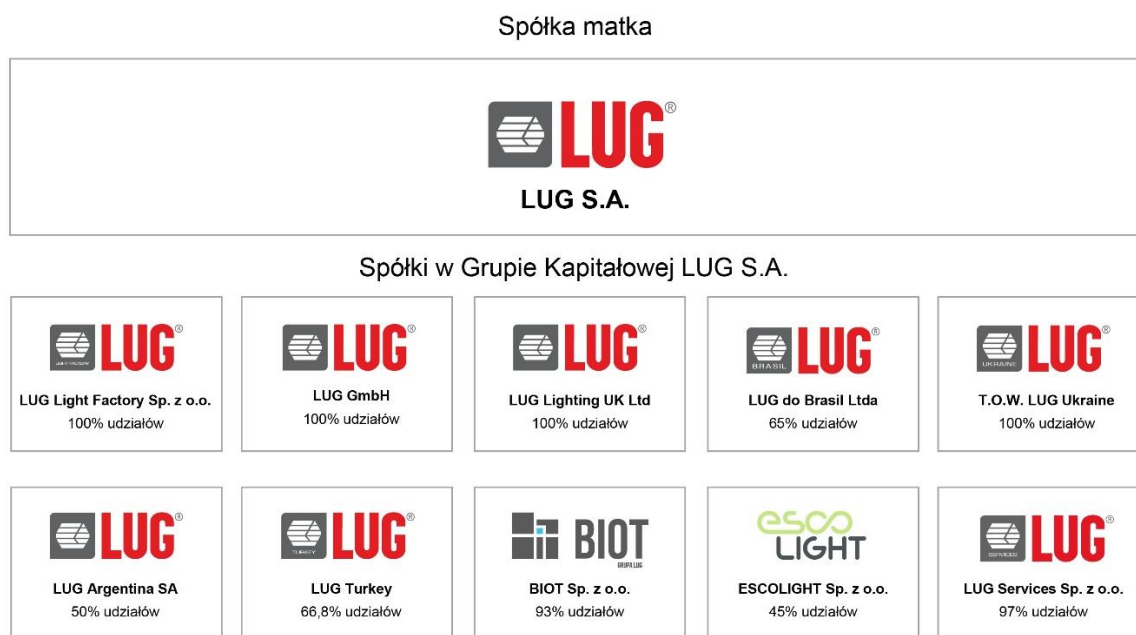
Spółka matka

LUG®

LUG S.A.

Spółki w Grupie Kapitałowej LUG S.A.

LUG®
LUG Light Factory Sp. z o.o.
100% udziałów

LUG®
LUG GmbH
100% udziałów

LUG®
LUG Lighting UK Ltd
100% udziałów

BRASIL LUG®
LUG do Brasil Ltda
65% udziałów

UKRAINE LUG®
T.O.W. LUG Ukraine
100% udziałów

LUG®
LUG Argentina SA
50% udziałów

TURKEY LUG®
LUG Turkey
66,8% udziałów

BIOT GRUPA LUG
BIOT Sp. z o.o.
93% udziałów

esco LIGHT
ESCOLIGHT Sp. z o.o.
45% udziałów

SERVICES LUG®
LUG Services Sp. z o.o.
97% udziałów